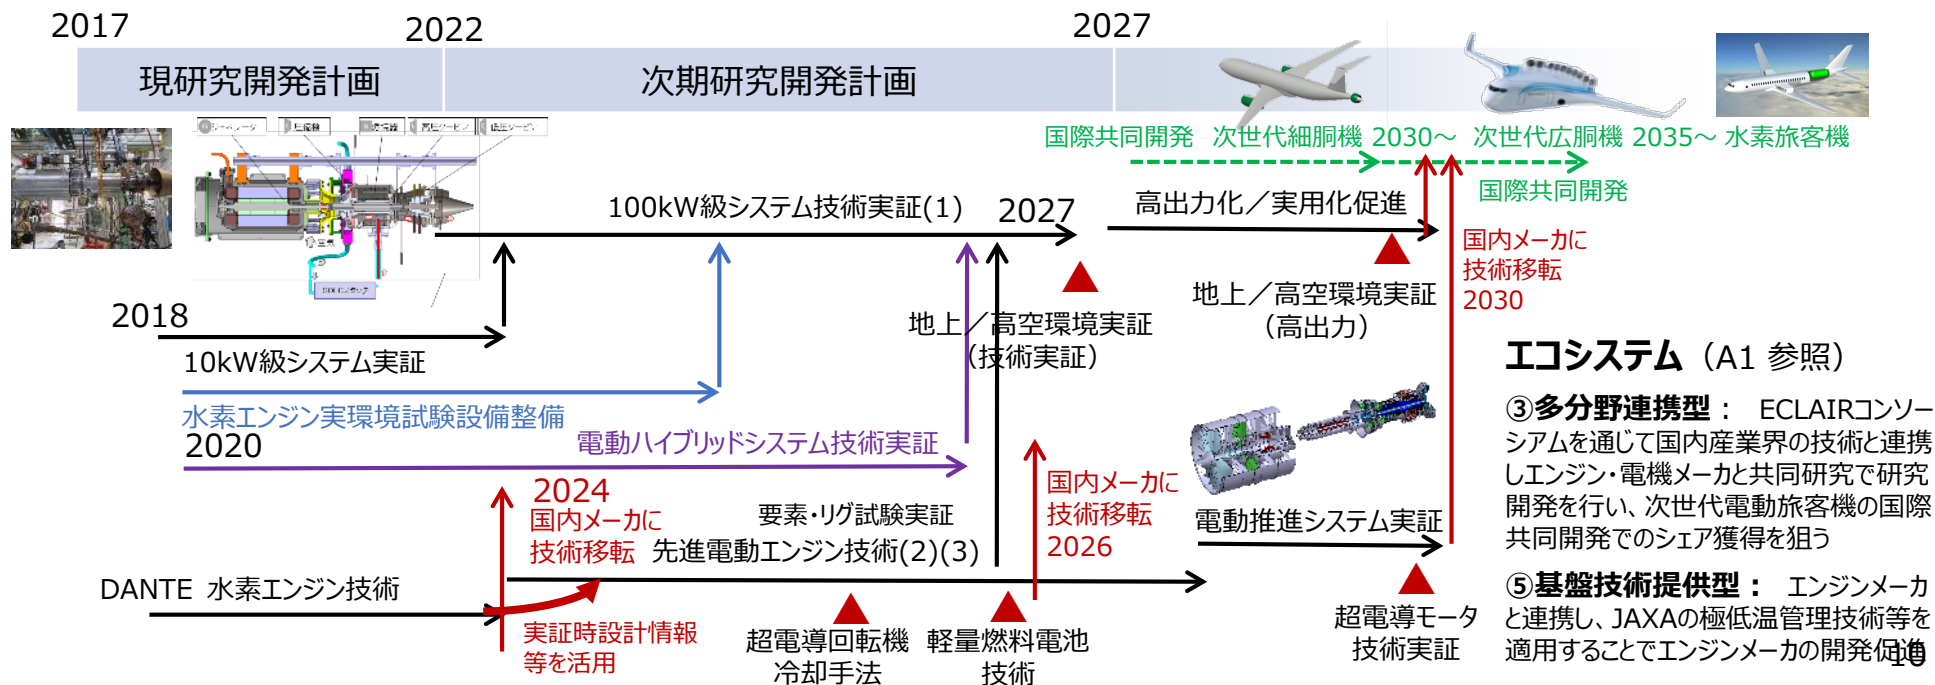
2017
2022
2027

現研究開発計画
次期研究開発計画

国際共同開発　次世代細胴機 2030～　次世代広胴機 2035～ 水素旅客機

国際共同開発

100kW級システム技術実証(1)
2027
高出力化／実用化促進

国内メーカに
技術移転
2030

地上／高空環境実証
(高出力)

地上／高空環境実証
(技術実証)

2018
10kW級システム実証

水素エンジン実環境試験設備整備
2020
電動ハイブリッドシステム技術実証

エコシステム（A1 参照）

③多分野連携型：　ECLAIRコンソーシアムを通じて国内産業界の技術と連携しエンジン・電機メーカと共同研究で研究開発を行い、次世代電動旅客機の国際共同開発でのシェア獲得を狙う

2024
国内メーカに
技術移転
要素・リグ試験実証
先進電動エンジン技術(2)(3)

国内メーカに
技術移転
2026

電動推進システム実証

DANTE 水素エンジン技術

実証時設計情報
等を活用

超電導回転機
冷却手法

軽量燃料電池
技術

超電導モータ
技術実証

⑤基盤技術提供型：　エンジンメーカと連携し、JAXAの極低温管理技術等を適用することでエンジンメーカの開発促進

10